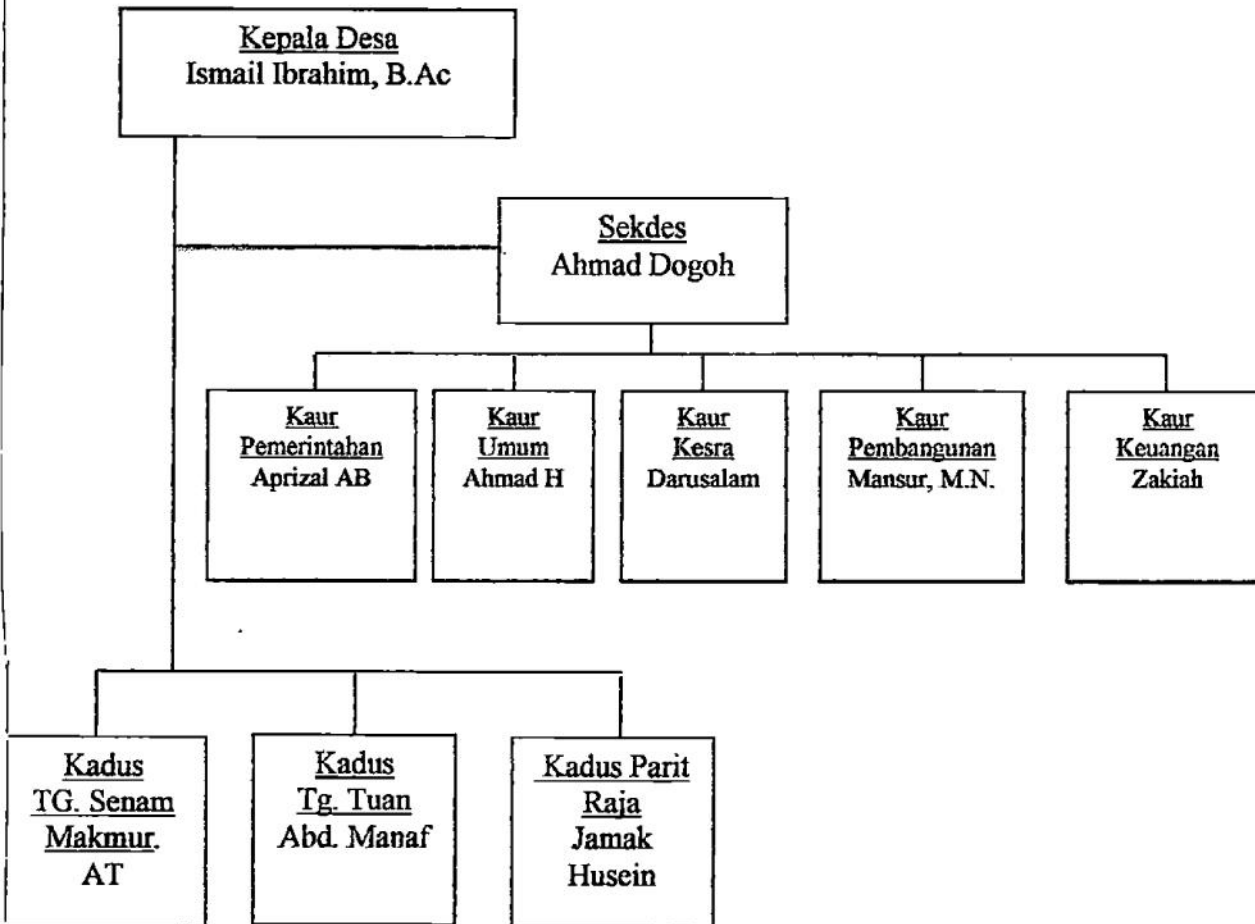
Kepala Desa
Ismail Ibrahim, B.Ac

Sekdes
Ahmad Dogoh

Kaur
Pemerintahan
Aprizal AB

Kaur
Umum
Ahmad H

Kaur
Kesra
Darusalam

Kaur
Pembangunan
Mansur, M.N.

Kaur
Keuangan
Zakiah

Kadus
TG. Senam
Makmur.
AT

Kadus
Tg. Tuan
Abd. Manaf

Kadus Parit
Raja
Jamak
Husein